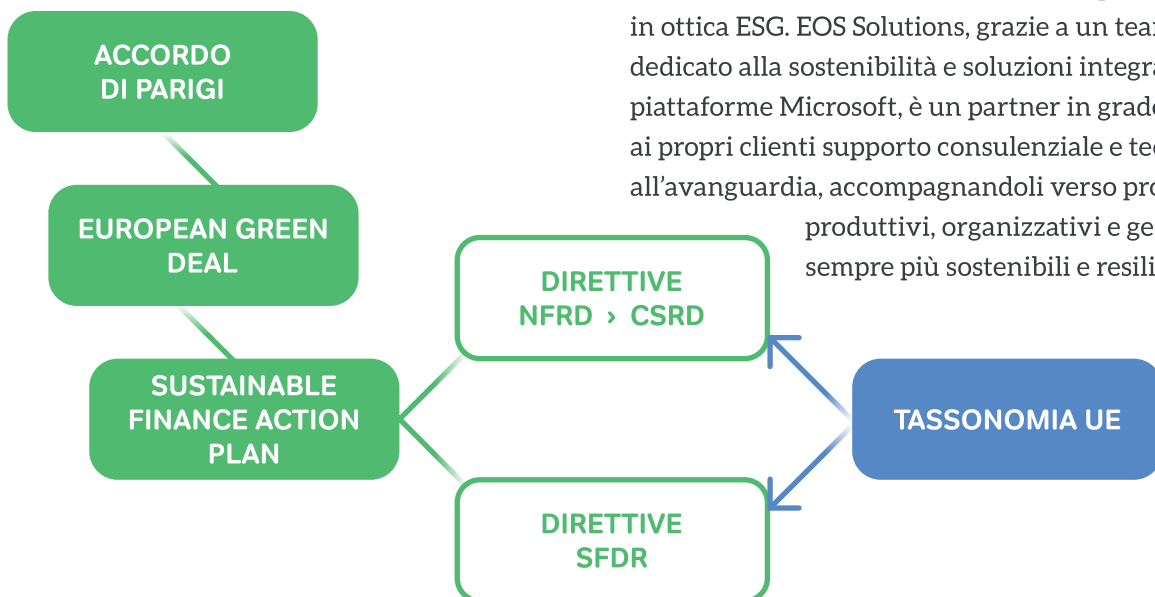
ACCORDO DI PARIGI

EUROPEAN GREEN DEAL

SUSTAINABLE FINANCE ACTION PLAN

DIRETTIVE NFRD › CSRD

DIRETTIVE SFDR

TASSONOMIA UE

in ottica ESG. EOS Solutions, grazie a un tea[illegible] dedicato alla sostenibilità e soluzioni integr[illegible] piattaforme Microsoft, è un partner in grad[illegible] ai propri clienti supporto consulenziale e te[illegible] all'avanguardia, accompagnandoli verso pr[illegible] produttivi, organizzativi e ge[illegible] sempre più sostenibili e resili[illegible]